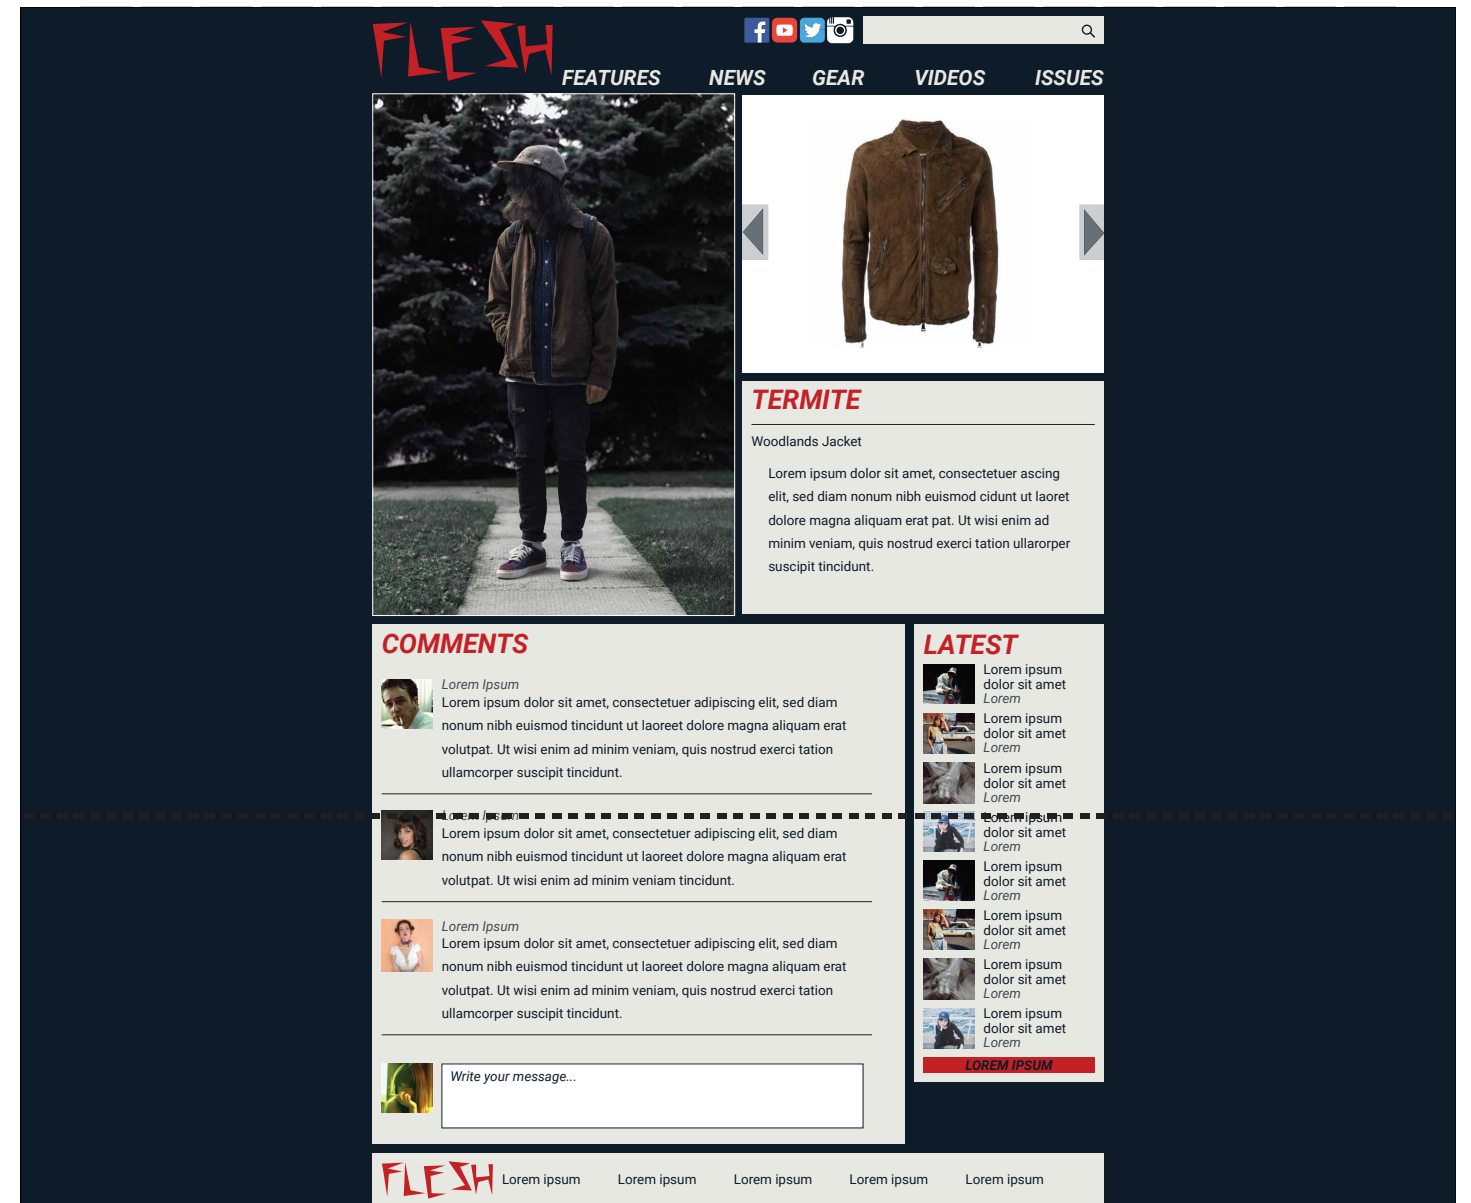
FLESH

FEATURES NEWS GEAR VIDEOS ISSUES

TERMITE

Woodlands Jacket

Lorem ipsum dolor sit amet, consectetuer ascing elit, sed diam nonum nibh euismod cidunt ut laoret dolore magna aliquam erat pat. Ut wisi enim ad minim veniam, quis nostrud exerci tation ullarorper suscipit tincidunt.

COMMENTS

Lorem Ipsum
Lorem ipsum dolor sit amet, consectetuer adipiscing elit, sed diam nonum nibh euismod tincidunt ut laoreet dolore magna aliquam erat volutpat. Ut wisi enim ad minim veniam, quis nostrud exerci tation ullamcorper suscipit tincidunt.

Lorem Ipsum
Lorem ipsum dolor sit amet, consectetuer adipiscing elit, sed diam nonum nibh euismod tincidunt ut laoreet dolore magna aliquam erat volutpat. Ut wisi enim ad minim veniam tincidunt.

Lorem Ipsum
Lorem ipsum dolor sit amet, consectetuer adipiscing elit, sed diam nonum nibh euismod tincidunt ut laoreet dolore magna aliquam erat volutpat. Ut wisi enim ad minim veniam, quis nostrud exerci tation ullamcorper suscipit tincidunt.

Write your message...

LATEST

Lorem ipsum dolor sit amet
Lorem

Lorem ipsum dolor sit amet
Lorem

Lorem ipsum dolor sit amet
Lorem

Lorem ipsum dolor sit amet
Lorem

Lorem ipsum dolor sit amet
Lorem

Lorem ipsum dolor sit amet
Lorem

Lorem ipsum dolor sit amet
Lorem

Lorem ipsum dolor sit amet
Lorem

LOREM IPSUM

FLESH Lorem ipsum Lorem ipsum Lorem ipsum Lorem ipsum Lorem ipsum